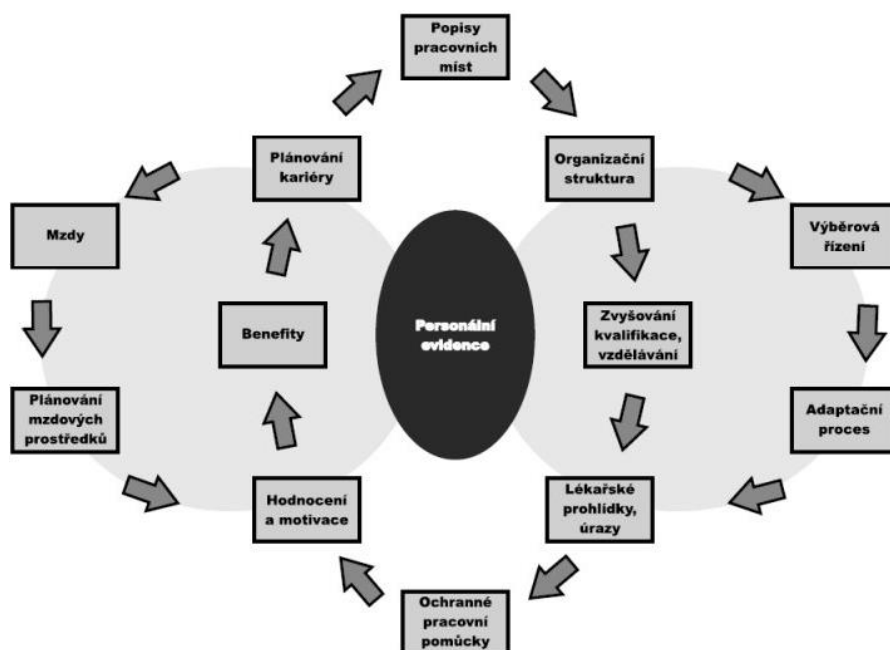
Popisy pracovních míst

Plánování kariéry

Organizační struktura

Mzdy

Výběrová řízení

Benefity

Personální evidence

Zvyšování kvalifikace, vzdělávání

Plánování mzdových prostředků

Adaptační proces

Hodnocení a motivace

Lékařské prohlídky, úrazy

Ochranné pracovní pomůcky